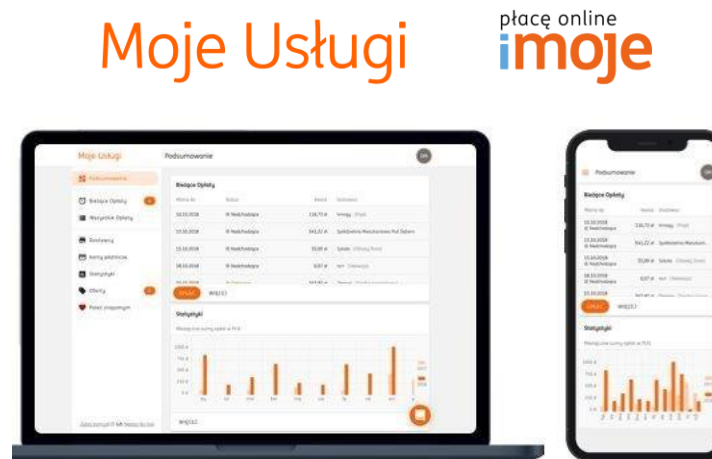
Moje Usługi

płacę online
imoje

Moje Usługi
Podsumowanie
Podsumowanie
Bieżące Opłaty
Wszystkie Opłaty
Rachunki
Konta płatnicze
Statystyki
Oferty
Polecić znajomym

Bieżące Opłaty
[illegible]
10.10.2018
13.10.2018
15.10.2018
18.10.2018
Nieopłacona
Nieopłacona
Nieopłacona
Nieopłacona
118,73 zł
541,22 zł
55,89 zł
0,97 zł
Innogy
Spółdzielnia Mieszkaniowa Pod Żaglami
Sykała
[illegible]
ZAPŁAĆ
WIĘCEJ

Statystyki
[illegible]
WIĘCEJ

Podsumowanie
Bieżące Opłaty
13.10.2018
13.10.2018
15.10.2018
18.10.2018
Nieopłacona
118,73 zł
541,22 zł
55,89 zł
0,97 zł
Innogy
Spółdzielnia Mieszkaniowa
Sykała
ZAPŁAĆ
WIĘCEJ
Statystyki